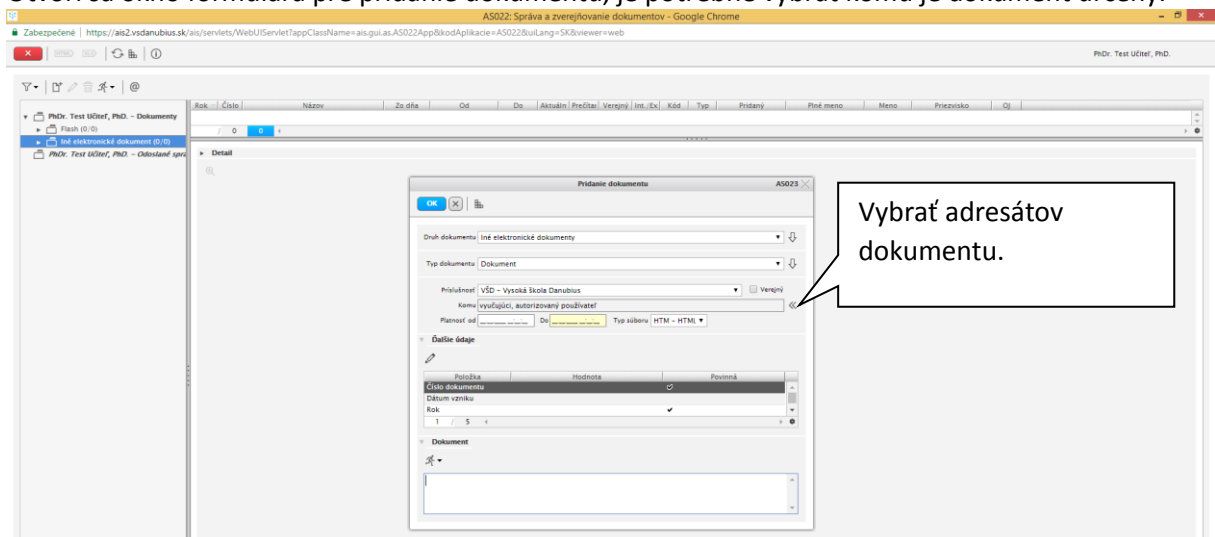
AS022: Správa a zverejňovanie dokumentov - Google Chrome

Zabezpečené | https://ais2.vsdanubius.sk/ais/servlets/WebUIServlet?appClassName=ais.gui.as.AS022App&kodAplikacie=AS022&uiLang=SK&viewer=web

PhDr. Test Učiteľ, PhD.

| Rok | Číslo | Názov | Zo dňa | Od | Do | Aktuáln | Prečítar | Verejný | Int./Ex | Kód | Typ | Pridaný | Plné meno | Meno | Priezvisko | OJ |
|---|---|---|---|---|---|---|---|---|---|---|---|---|---|---|---|---|

PhDr. Test Učiteľ, PhD. - Dokumenty
Flash (0/0)
Iné elektronické dokument (0/0)
PhDr. Test Učiteľ, PhD. - Odoslané sprá

/ 0 0

Detail

Pridanie dokumentu AS023

OK

Druh dokumentu Iné elektronické dokumenty

Typ dokumentu Dokument

Príslušnosť VŠD - Vysoká škola Danubius Verejný
Komu vyučujúci, autorizovaný používateľ
Platnosť od Do Typ súboru HTM - HTML

Ďalšie údaje

| Položka | Hodnota | Povinná |
|---|---|---|
| Číslo dokumentu | | ✓ |
| Dátum vzniku | | |
| Rok | | ✓ |

1 / 5

Dokument

Vybrať adresátov dokumentu.